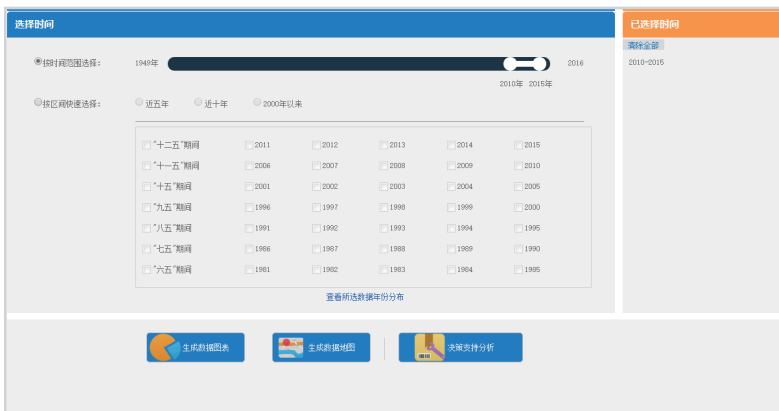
选择时间

已选择时间

清除全部

2010-2015

按时间范围选择: 1949年 2016

2010年 2015年

按区间快速选择: 近五年 近十年 2000年以来

| | | | | | |
|---|---|---|---|---|---|
| "十二五"期间 | 2011 | 2012 | 2013 | 2014 | 2015 |
| "十一五"期间 | 2006 | 2007 | 2008 | 2009 | 2010 |
| "十五"期间 | 2001 | 2002 | 2003 | 2004 | 2005 |
| "九五"期间 | 1996 | 1997 | 1998 | 1999 | 2000 |
| "八五"期间 | 1991 | 1992 | 1993 | 1994 | 1995 |
| "七五"期间 | 1986 | 1987 | 1988 | 1989 | 1990 |
| "六五"期间 | 1981 | 1982 | 1983 | 1984 | 1985 |

查看所选数据年份分布

生成数据图表

生成数据地图

决策支持分析